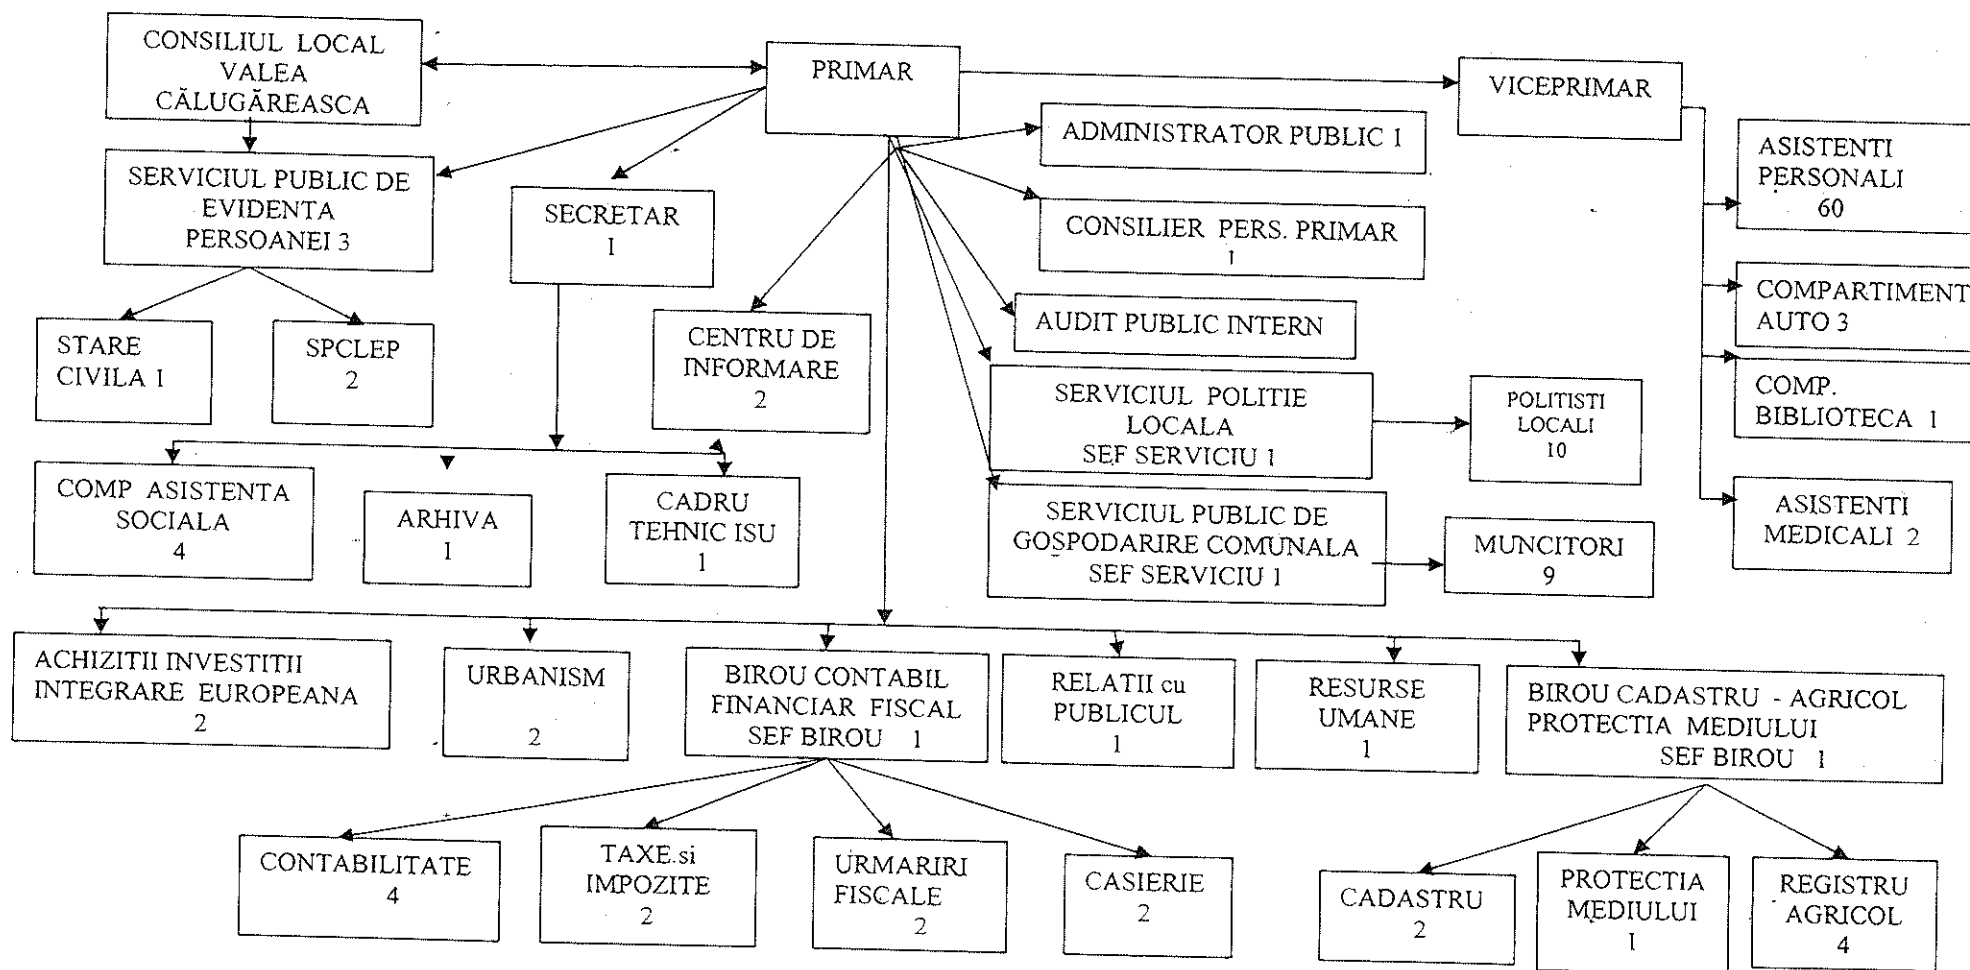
CONSILIUL LOCAL VALEA CĂLUGĂREASCA

PRIMAR

VICEPRIMAR

SERVICIUL PUBLIC DE EVIDENTA PERSOANEI 3

SECRETAR 1

ADMINISTRATOR PUBLIC 1

CONSILIER PERS. PRIMAR 1

ASISTENTI PERSONALI 60

STARE CIVILA 1

SPCLEP 2

CENTRU DE INFORMARE 2

AUDIT PUBLIC INTERN

COMPARTIMENT AUTO 3

SERVICIUL POLITIE LOCALA SEF SERVICIU 1

POLITISTI LOCALI 10

COMP. BIBLIOTECA 1

COMP ASISTENTA SOCIALA 4

ARHIVA 1

CADRU TEHNIC ISU 1

SERVICIUL PUBLIC DE GOSPODARIRE COMUNALA SEF SERVICIU 1

MUNCITORI 9

ASISTENTI MEDICALI 2

ACHIZITII INVESTITII INTEGRARE EUROPEANA 2

URBANISM 2

BIROU CONTABIL FINANCIAR FISCAL SEF BIROU 1

RELATII cu PUBLICUL 1

RESURSE UMANE 1

BIROU CADASTRU - AGRICOL PROTECTIA MEDIULUI SEF BIROU 1

CONTABILITATE 4

TAXE si IMPOZITE 2

URMARIRI FISCALE 2

CASIERIE 2

CADASTRU 2

PROTECTIA MEDIULUI 1

REGISTRU AGRICOL 4